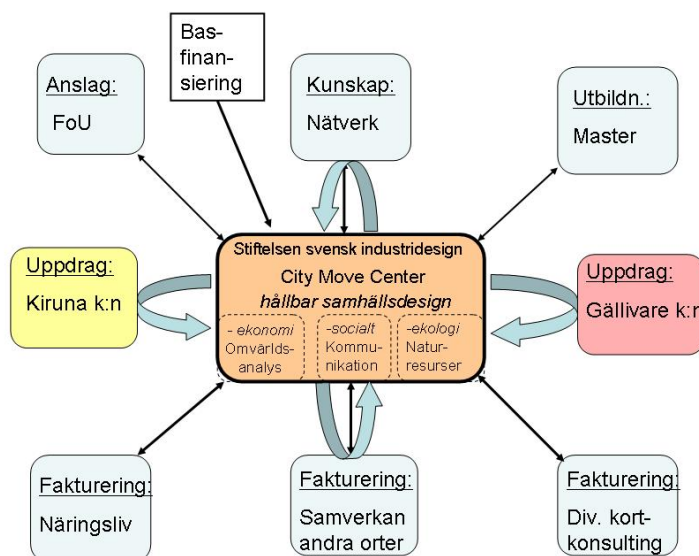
Basfinansiering

Anslag:
FoU

Kunskap:
Nätverk

Utbildn.:
Master

Uppdrag:
Kiruna k:n

Stiftelsen svensk industridesign
City Move Center
hållbar samhällsdesign

- ekonomi
Omvärldsanalys

-socialt
Kommunikation

-ekologi
Naturresurser

Uppdrag:
Gällivare k:n

Fakturering:
Näringsliv

Fakturering:
Samverkan andra orter

Fakturering:
Div. kortkonsulting